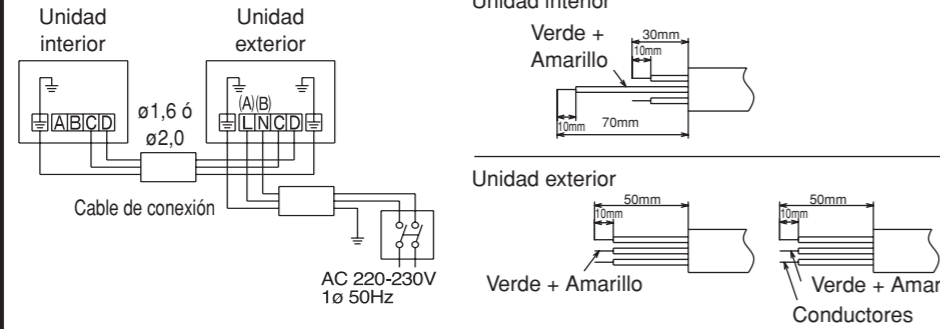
Unidad interior

Unidad exterior

A B C D

(A)(B)

L N C D

ø1,6 ó ø2,0

Cable de conexión

AC 220-230V 1ø 50Hz

Unidad interior

Verde + Amarillo

30mm

10mm

10mm

70mm

Unidad exterior

50mm

10mm

Verde + Amarillo

50mm

10mm

Verde + Amar

Conductores